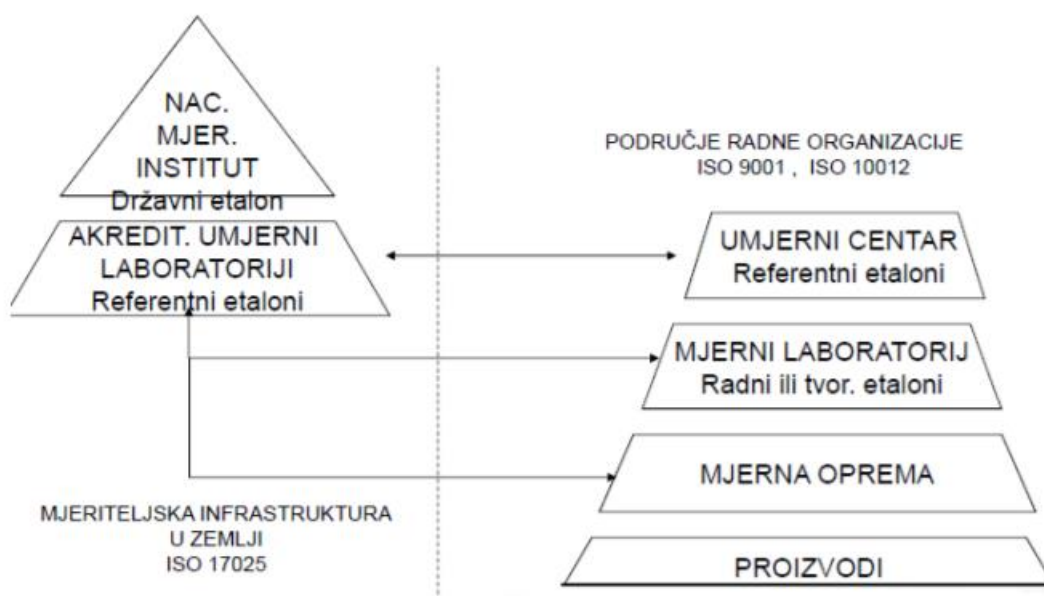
NAC. MJER. INSTITUT
Državni etalon

AKREDIT. UMJERNI LABORATORIJI
Referentni etaloni

MJERITELJSKA INFRASTRUKTURA
U ZEMLJI
ISO 17025

PODRUČJE RADNE ORGANIZACIJE
ISO 9001 , ISO 10012

UMJERNI CENTAR
Referentni etaloni

MJERNI LABORATORIJ
Radni ili tvor. etaloni

MJERNA OPREMA

PROIZVODI